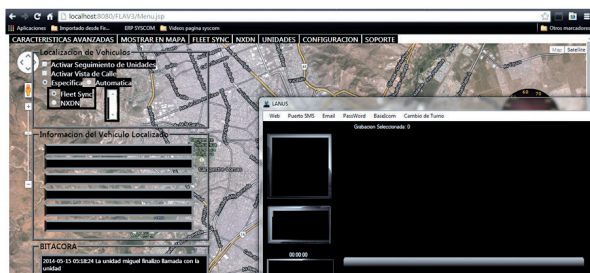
localhost:8080/FLAV3/Menu.jsp

Aplicaciones | Importado desde Fir... | ERP SYSCOM | Videos pagina syscom | Otros marcadores

CARACTERISTICAS AVANZADAS | MOSTRAR EN MAPA | FLEET SYNC | NXDN | UNIDADES | CONFIGURACION | SOPORTE

Map | Satellite

Localizacion de Vehiculos

Activar Seguimiento de Unidades
Activar Vista de Calle
Especifica Automatica
Fleet Sync
NXDN

Informacion del Vehiculo Localizado

BITACORA

2014-05-15 05:18:24 La unidad miguel finalizo llamada con la unidad

LANUS

Web | Puerto SMS | Email | PassWord | BaseIcom | Cambio de Turno

Grabacion Seleccionada: 0

00:00:00